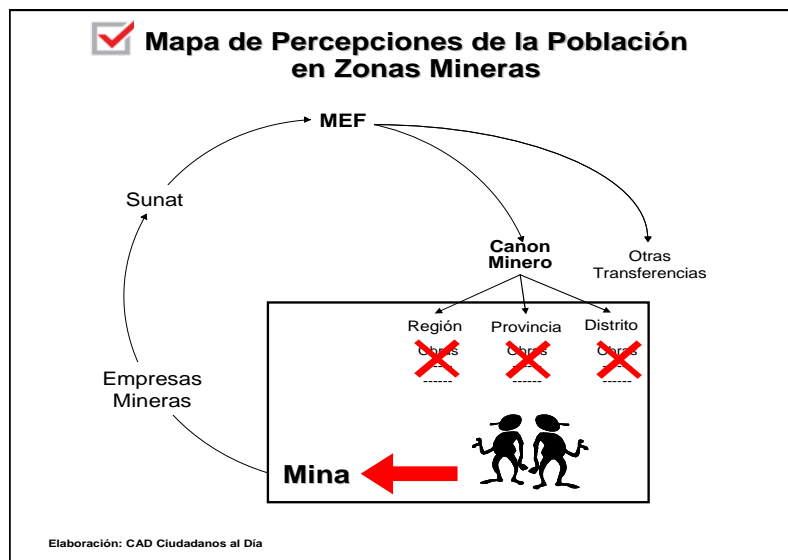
Mapa de Percepciones de la Población en Zonas Mineras

MEF

Sunat

Canon Minero

Otras Transferencias

Región

Provincia

Distrito

Obras ------

Obras ------

Obras ------

Empresas Mineras

Mina

Elaboración: CAD Ciudadanos al Día